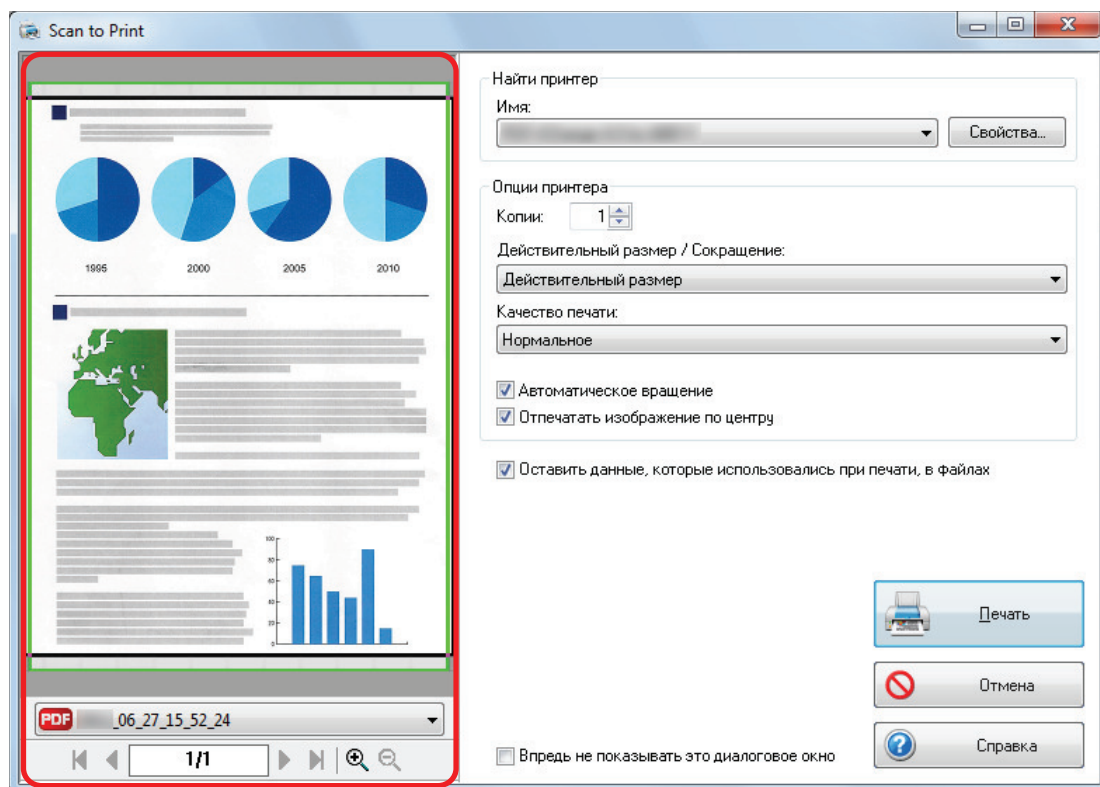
Scan to Print

1995
2000
2005
2010

PDF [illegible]_06_27_15_52_24

1/1

Найти принтер
Имя:
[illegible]
Свойства...

Опции принтера
Копии: 1
Действительный размер / Сокращение:
Действительный размер
Качество печати:
Нормальное
Автоматическое вращение
Отпечатать изображение по центру

Оставить данные, которые использовались при печати, в файлах

Печать
Отмена
Справка

Впредь не показывать это диалоговое окно